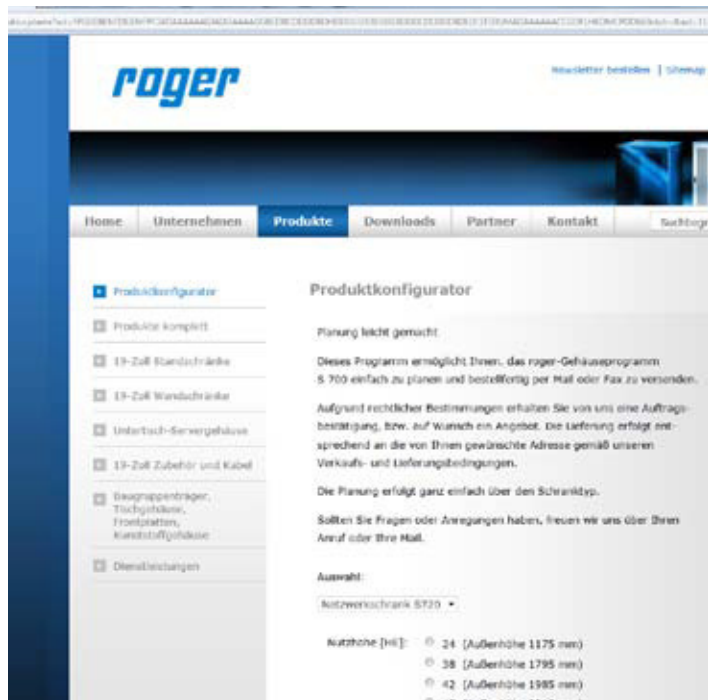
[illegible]

roger

Newsletter bestellen | Sitemap

Home | Unternehmen | Produkte | Downloads | Partner | Kontakt | Suchbeg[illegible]

Produktkonfigurator
Produkte komplett
19-Zoll Standschränke
19-Zoll Wandschränke
Untertisch-Servergehäuse
19-Zoll Zubehör und Kabel
Baugruppenträger, Tischgehäuse, Frontplatten, Kunststoffgehäuse
Dienstleistungen

Produktkonfigurator

Planung leicht gemacht

Dieses Programm ermöglicht Ihnen, das roger-Gehäuseprogramm S 700 einfach zu planen und bestellfertig per Mail oder Fax zu versenden.

Aufgrund rechtlicher Bestimmungen erhalten Sie von uns eine Auftragsbestätigung, bzw. auf Wunsch ein Angebot. Die Lieferung erfolgt entsprechend an die von Ihnen gewünschte Adresse gemäß unseren Verkaufs- und Lieferungsbedingungen.

Die Planung erfolgt ganz einfach über den Schranktyp.

Sollten Sie Fragen oder Anregungen haben, freuen wir uns über Ihren Anruf oder Ihre Mail.

Auswahl:

Netzwerkschrank S720

Nutzhöhe [HE]: 24 [Außenhöhe 1175 mm]
38 [Außenhöhe 1795 mm]
42 [Außenhöhe 1985 mm]
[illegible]